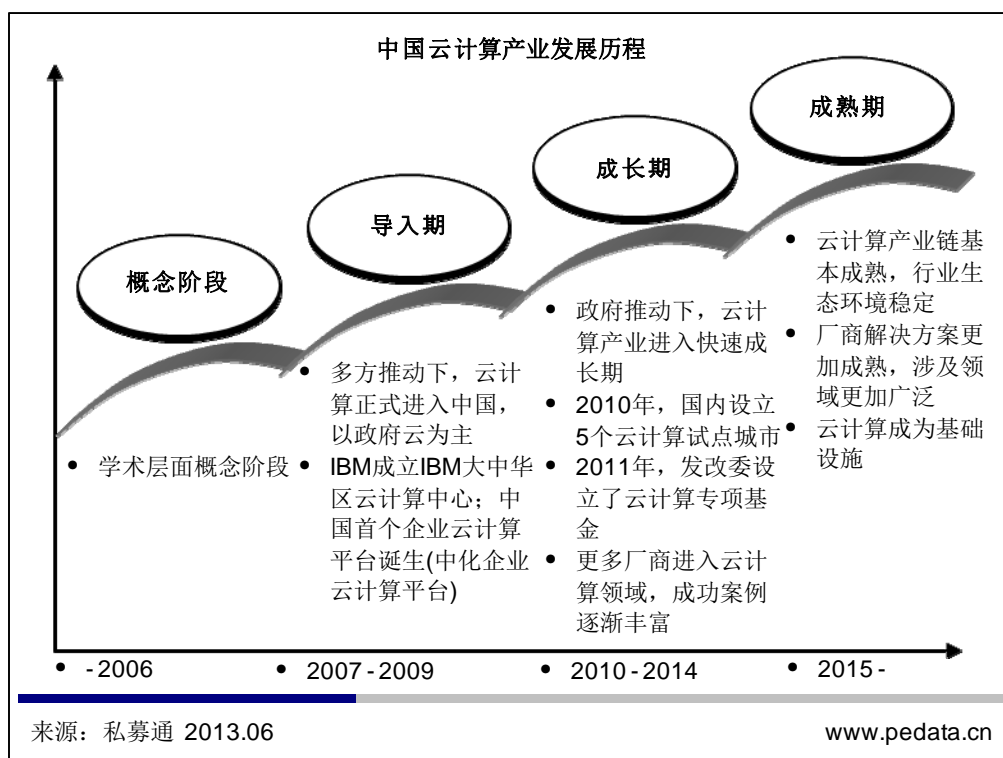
中国云计算产业发展历程

概念阶段

导入期

成长期

成熟期

• 学术层面概念阶段

• 多方推动下，云计算正式进入中国，以政府云为主
• IBM成立IBM大中华区云计算中心；中国首个企业云计算平台诞生(中化企业云计算平台)

• 政府推动下，云计算产业进入快速成长期
• 2010年，国内设立5个云计算试点城市
• 2011年，发改委设立了云计算专项基金
• 更多厂商进入云计算领域，成功案例逐渐丰富

• 云计算产业链基本成熟，行业生态环境稳定
• 厂商解决方案更加成熟，涉及领域更加广泛
• 云计算成为基础设施

• -2006
• 2007-2009
• 2010-2014
• 2015-

来源：私募通 2013.06

www.pedata.cn